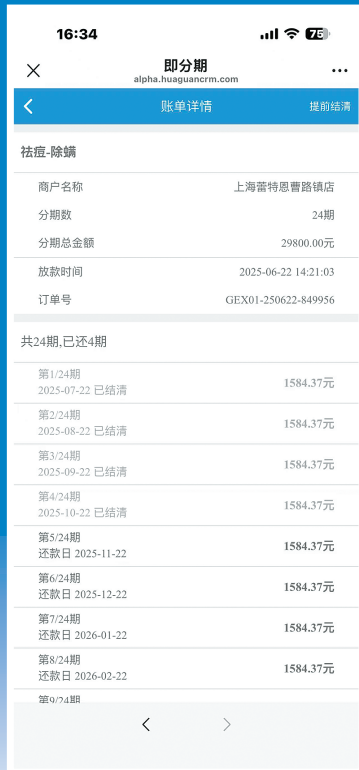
16:34
75

即分期
alpha.huaguancrm.com

账单详情
提前结清

祛痘-除螨

| 商户名称 | 上海蕾特恩曹路镇店 |
|---|---|
| 分期数 | 24期 |
| 分期总金额 | 29800.00元 |
| 放款时间 | 2025-06-22 14:21:03 |
| 订单号 | GEX01-250622-849956 |

共24期,已还4期

第1/24期
2025-07-22 已结清
1584.37元

第2/24期
2025-08-22 已结清
1584.37元

第3/24期
2025-09-22 已结清
1584.37元

第4/24期
2025-10-22 已结清
1584.37元

第5/24期
还款日 2025-11-22
1584.37元

第6/24期
还款日 2025-12-22
1584.37元

第7/24期
还款日 2026-01-22
1584.37元

第8/24期
还款日 2026-02-22
1584.37元

第9/24期